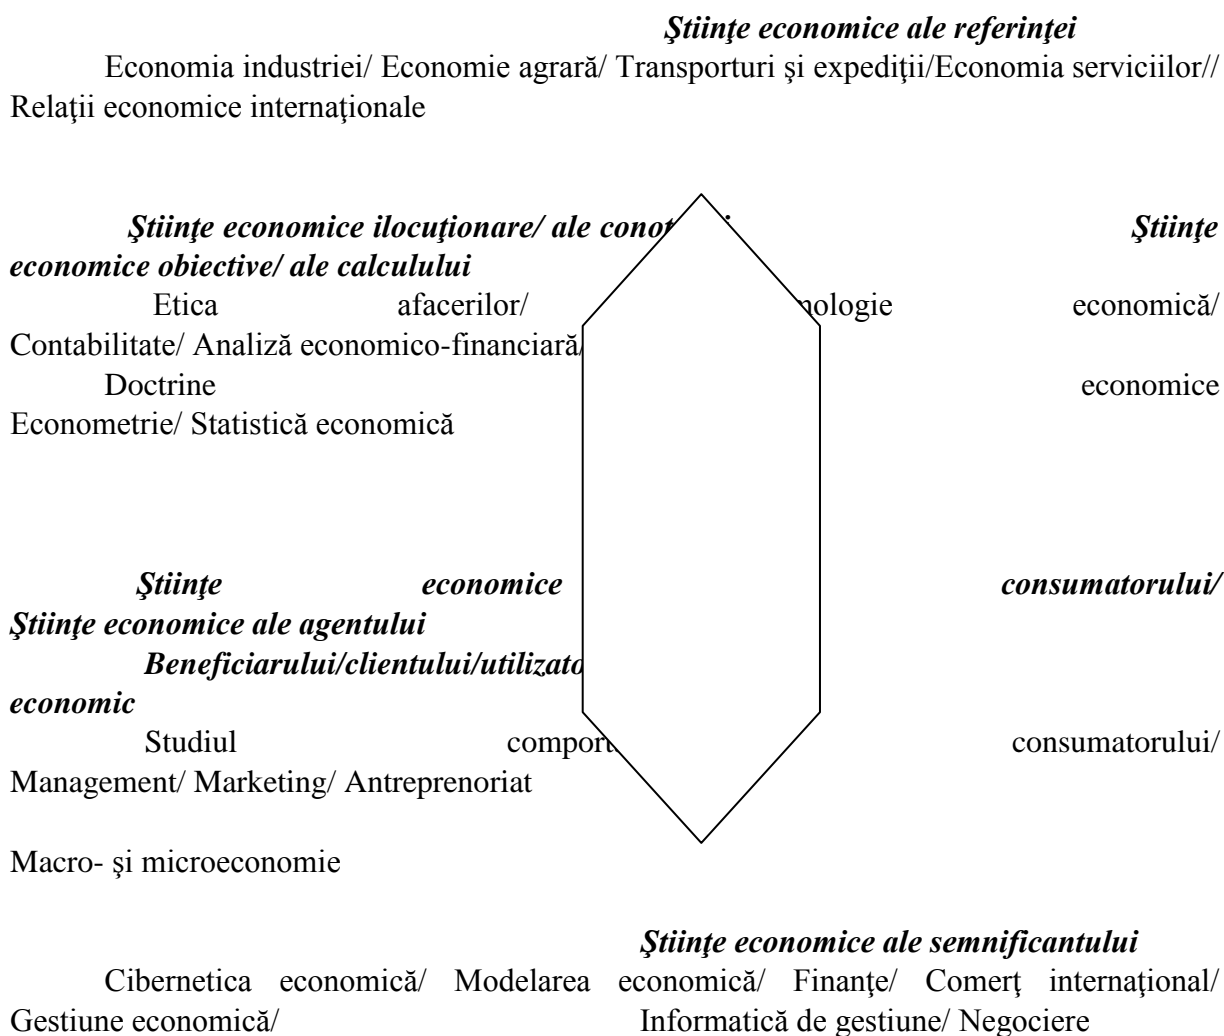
*Ştiinţe economice ale referinţei*

Economia industriei/ Economie agrară/ Transporturi şi expediţii/Economia serviciilor// Relaţii economice internaţionale

*Ştiinţe economice ilocuţionare/ ale conot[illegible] Ştiinţe economice obiective/ ale calculului*

Etica afacerilor/ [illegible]nologie economică/ Contabilitate/ Analiză economico-financiară/

Doctrine economice Econometrie/ Statistică economică

*Ştiinţe economice consumatorului/ Ştiinţe economice ale agentului*

*Beneficiarului/clientului/utilizato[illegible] economic*

Studiul compor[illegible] consumatorului/ Management/ Marketing/ Antreprenoriat

Macro- şi microeconomie

*Ştiinţe economice ale semnificantului*

Cibernetica economică/ Modelarea economică/ Finanţe/ Comerţ internaţional/ Gestiune economică/ Informatică de gestiune/ Negociere